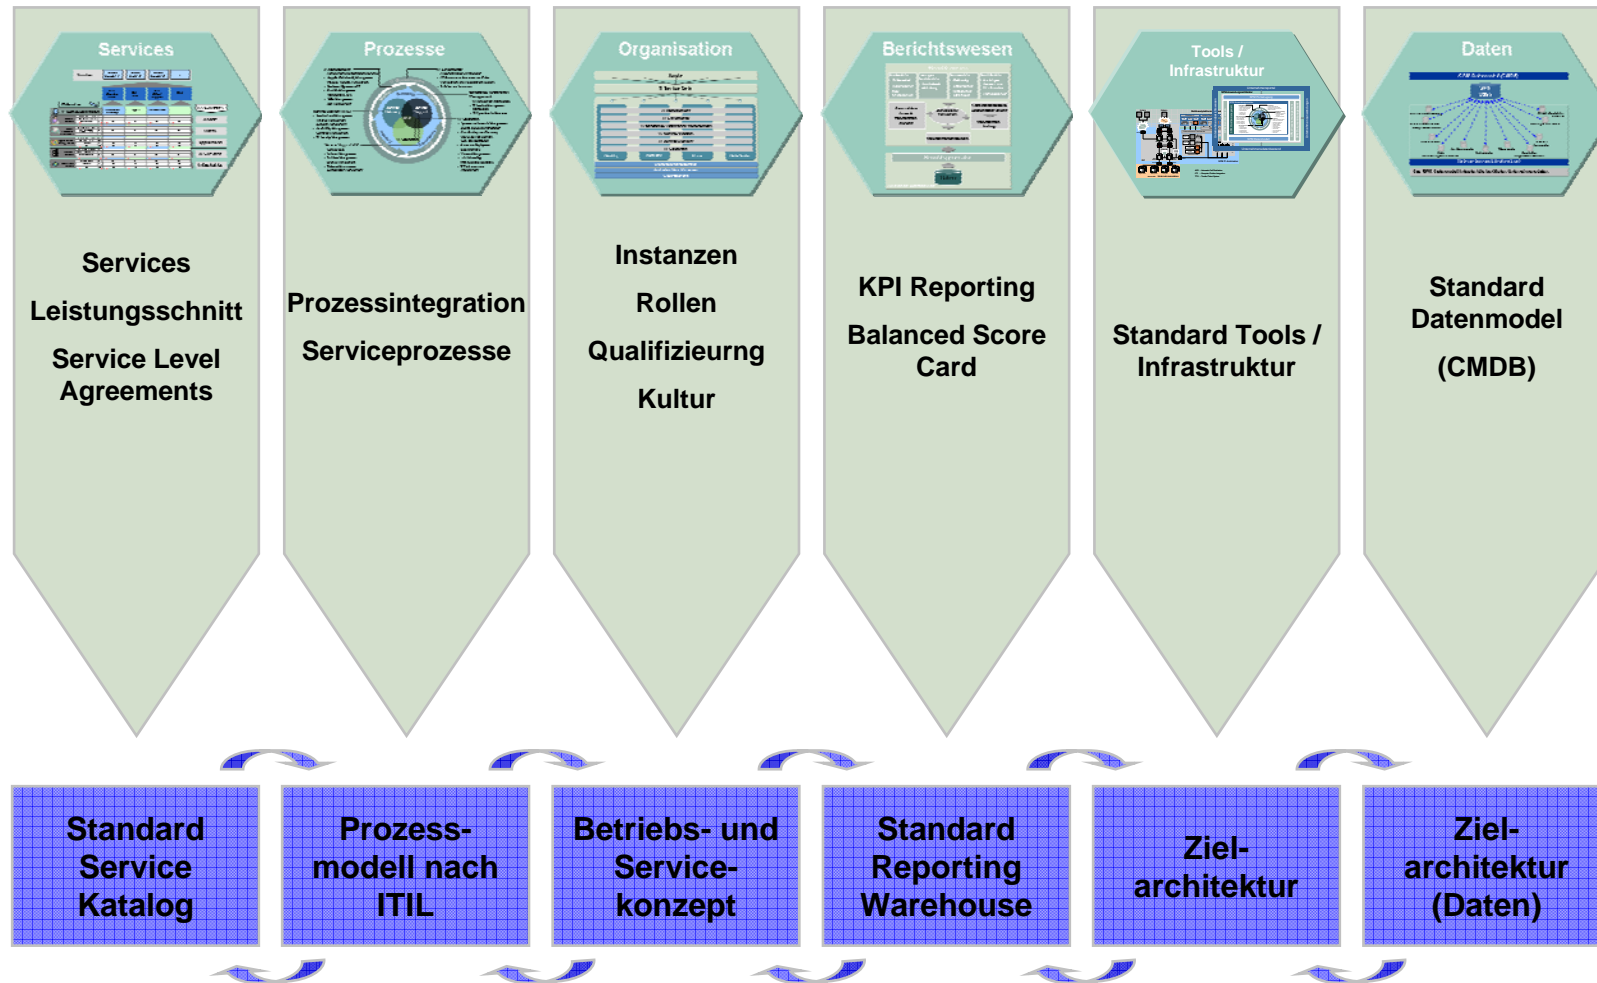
Services

Services

Leistungsschnitt

Service Level Agreements

Prozesse

Prozessintegration

Serviceprozesse

Organisation

Instanzen

Rollen

Qualifizieurng

Kultur

Berichtswesen

KPI Reporting

Balanced Score Card

Tools / Infrastruktur

Standard Tools / Infrastruktur

Daten

Standard Datenmodel

(CMDB)

Standard Service Katalog

Prozess-modell nach ITIL

Betriebs- und Service-konzept

Standard Reporting Warehouse

Ziel-architektur

Ziel-architektur (Daten)